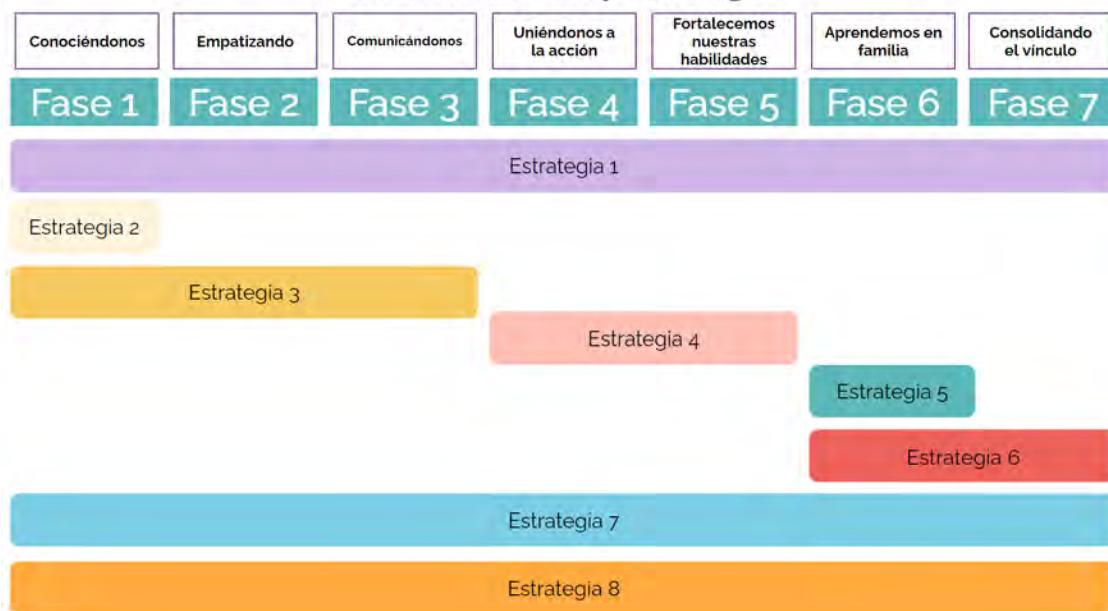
| Conociéndonos | Empatizando | Comunicándonos | Uniéndonos a la acción | Fortalecemos nuestras habilidades | Aprendemos en familia | Consolidando el vínculo |
|---|---|---|---|---|---|---|
| Fase 1 | Fase 2 | Fase 3 | Fase 4 | Fase 5 | Fase 6 | Fase 7 |

Estrategia 1

Estrategia 2

Estrategia 3

Estrategia 4

Estrategia 5

Estrategia 6

Estrategia 7

Estrategia 8